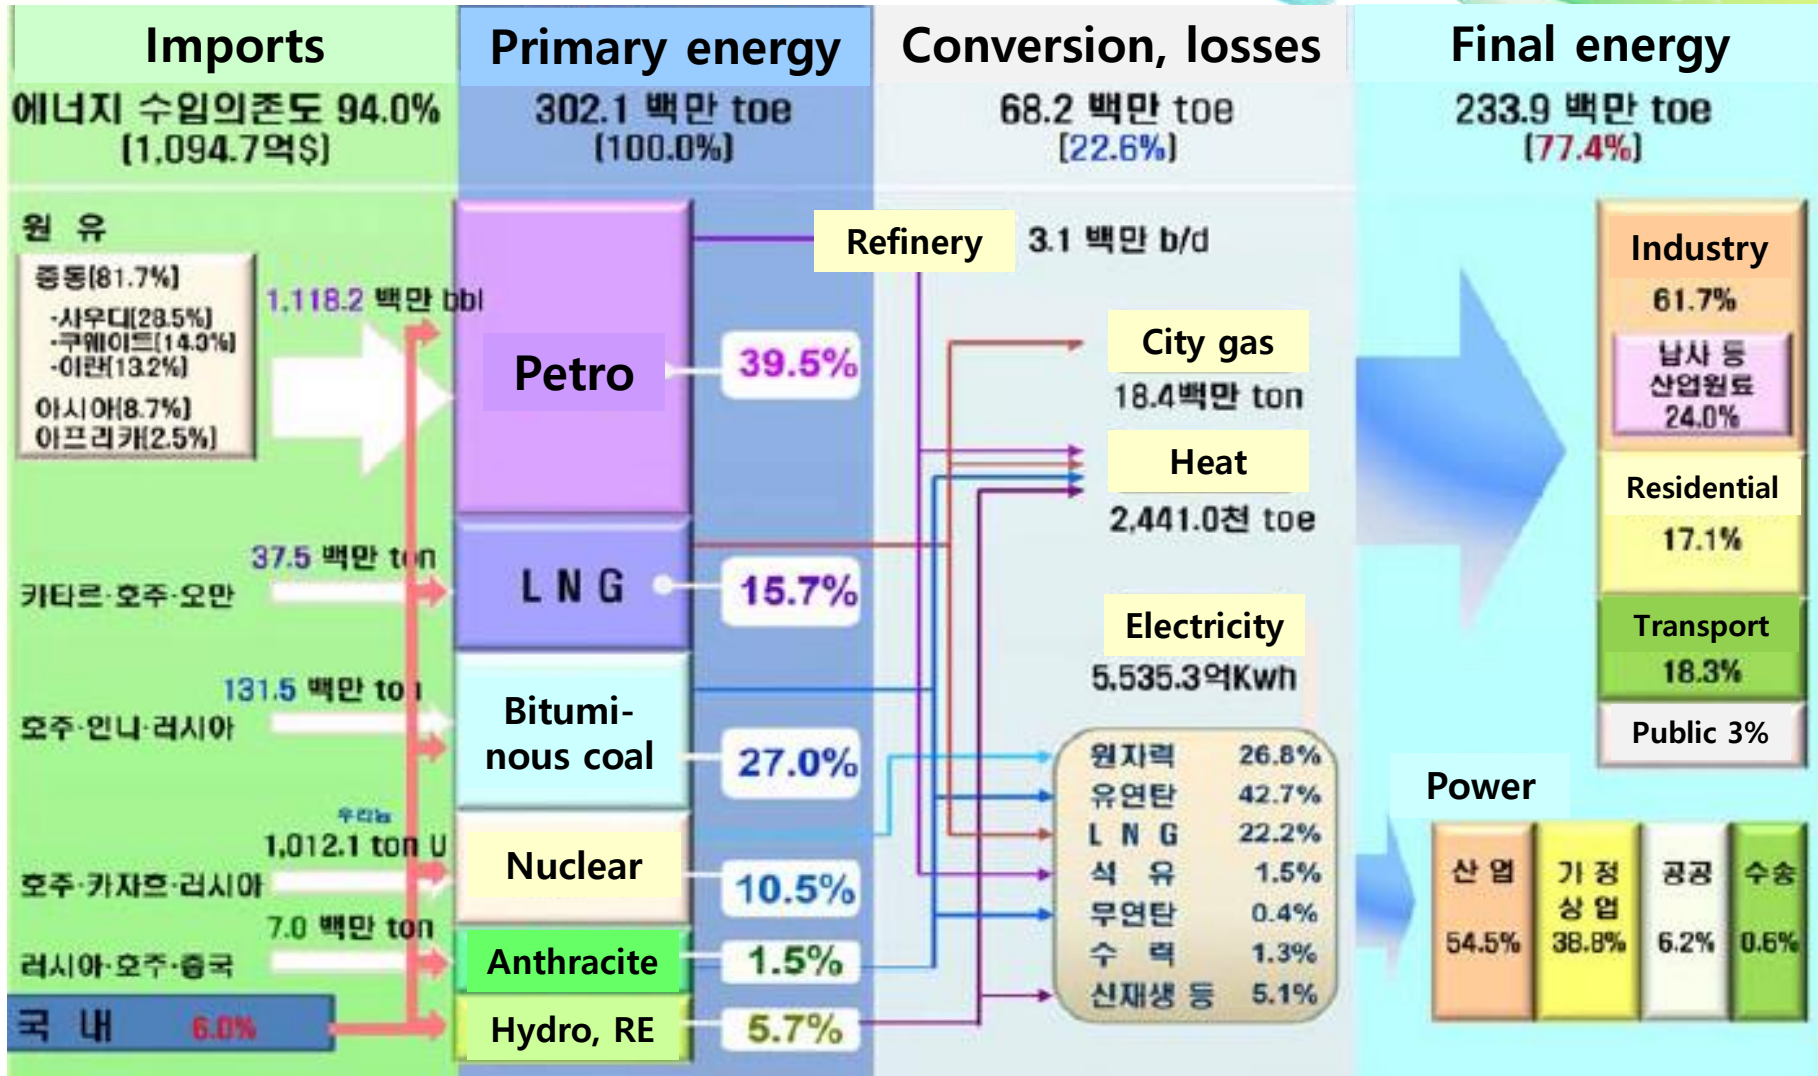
Imports

에너지 수입의존도 94.0%
[1,094.7억$]

Primary energy

302.1 백만 toe
[100.0%]

Conversion, losses

68.2 백만 toe
[22.6%]

Final energy

233.9 백만 toe
[77.4%]

원 유

중동[81.7%]
-사우디[28.5%]
-쿠웨이트[14.3%]
-이란[13.2%]
아시아[8.7%]
아프리카[2.5%]

1,118.2 백만 bbl

37.5 백만 ton
카타르·호주·오만

131.5 백만 ton
호주·인니·러시아

우라늄
1,012.1 ton U
호주·카자흐·러시아

7.0 백만 ton
러시아·호주·중국

국 내 6.0%

Petro

LNG

Bitumi-nous coal

Nuclear

Anthracite

Hydro, RE

39.5%

15.7%

27.0%

10.5%

1.5%

5.7%

Refinery

3.1 백만 b/d

City gas

18.4백만 ton

Heat

2,441.0천 toe

Electricity

5,535.3억Kwh

| 원자력 | 26.8% |
|---|---|
| 유연탄 | 42.7% |
| LNG | 22.2% |
| 석 유 | 1.5% |
| 무연탄 | 0.4% |
| 수 력 | 1.3% |
| 신재생 등 | 5.1% |

Industry

61.7%

납사 등
산업원료
24.0%

Residential

17.1%

Transport

18.3%

Public 3%

Power

| 산 업 | 가 정 상 업 | 공공 | 수송 |
|---|---|---|---|
| 54.5% | 38.8% | 6.2% | 0.6% |